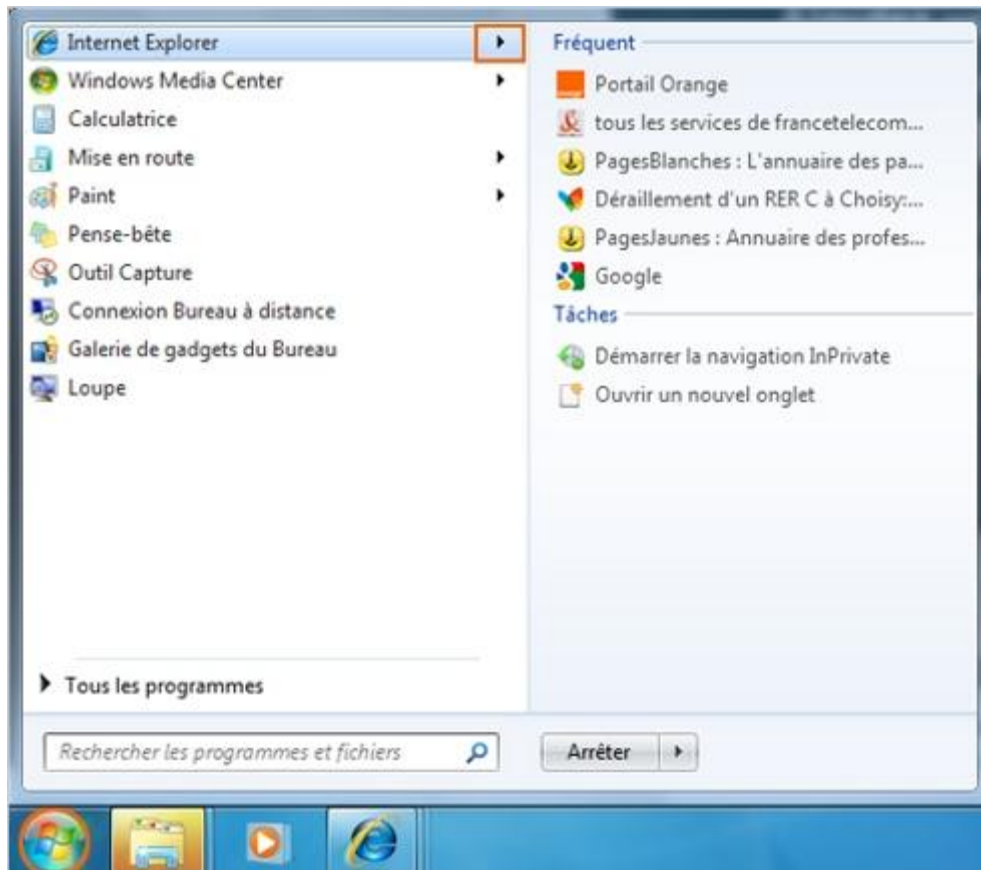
Internet Explorer
Windows Media Center
Calculatrice
Mise en route
Paint
Pense-bête
Outil Capture
Connexion Bureau à distance
Galerie de gadgets du Bureau
Loupe

Tous les programmes

Rechercher les programmes et fichiers

Fréquent
Portail Orange
tous les services de francetelecom...
PagesBlanches : L'annuaire des pa...
Déraillement d'un RER C à Choisy:...
PagesJaunes : Annuaire des profes...
Google

Tâches
Démarrer la navigation InPrivate
Ouvrir un nouvel onglet

Arrêter